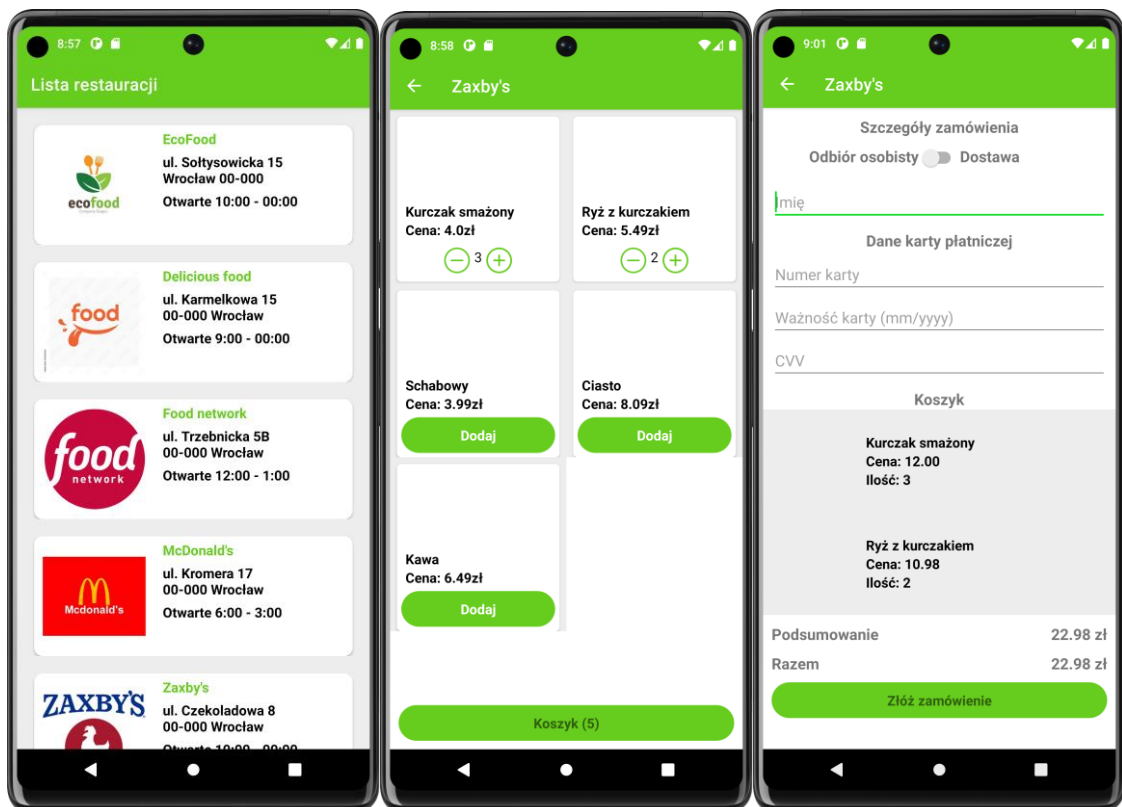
8:57

Lista restauracji

ecofood

EcoFood
ul. Sołtysowicka 15
Wrocław 00-000
Otwarte 10:00 - 00:00

food

Delicious food
ul. Karmelkowa 15
00-000 Wrocław
Otwarte 9:00 - 00:00

food network

Food network
ul. Trzebnicka 5B
00-000 Wrocław
Otwarte 12:00 - 1:00

Mcdonald's

McDonald's
ul. Kromera 17
00-000 Wrocław
Otwarte 6:00 - 3:00

ZAXBY'S

Zaxby's
ul. Czekoladowa 8
00-000 Wrocław
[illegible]

8:58

Zaxby's

Kurczak smażony
Cena: 4.0zł
3

Ryż z kurczakiem
Cena: 5.49zł
2

Schabowy
Cena: 3.99zł
Dodaj

Ciasto
Cena: 8.09zł
Dodaj

Kawa
Cena: 6.49zł
Dodaj

Koszyk (5)

9:01

Zaxby's

Szczegóły zamówienia
Odbiór osobisty Dostawa

Imię

Dane karty płatniczej

Numer karty

Ważność karty (mm/yyyy)

CVV

Koszyk

Kurczak smażony
Cena: 12.00
Ilość: 3

Ryż z kurczakiem
Cena: 10.98
Ilość: 2

Podsumowanie 22.98 zł
Razem 22.98 zł

Złóż zamówienie